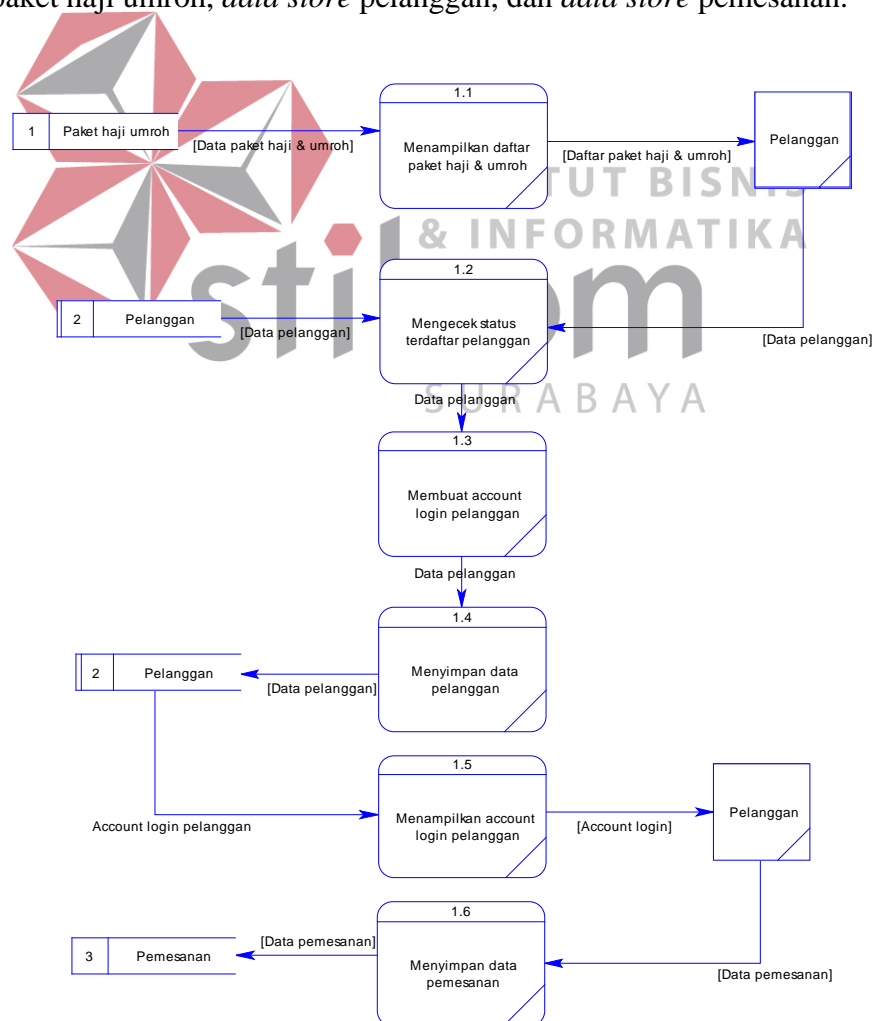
paket haji umroh, *data store* pelanggan, dan *data store* pemesanan.

1 Paket haji umroh

[Data paket haji & umroh]

1.1
Menampilkan daftar paket haji & umroh

[Daftar paket haji & umroh]

Pelanggan

INSTITUT BISNIS & INFORMATIKA stikom SURABAYA

1.2
Mengecek status terdaftar pelanggan

2 Pelanggan

[Data pelanggan]

[Data pelanggan]

Data pelanggan

1.3
Membuat account login pelanggan

Data pelanggan

1.4
Menyimpan data pelanggan

2 Pelanggan

[Data pelanggan]

1.5
Menampilkan account login pelanggan

Account login pelanggan

[Account login]

Pelanggan

1.6
Menyimpan data pemesanan

3 Pemesanan

[Data pemesanan]

[Data pemesanan]